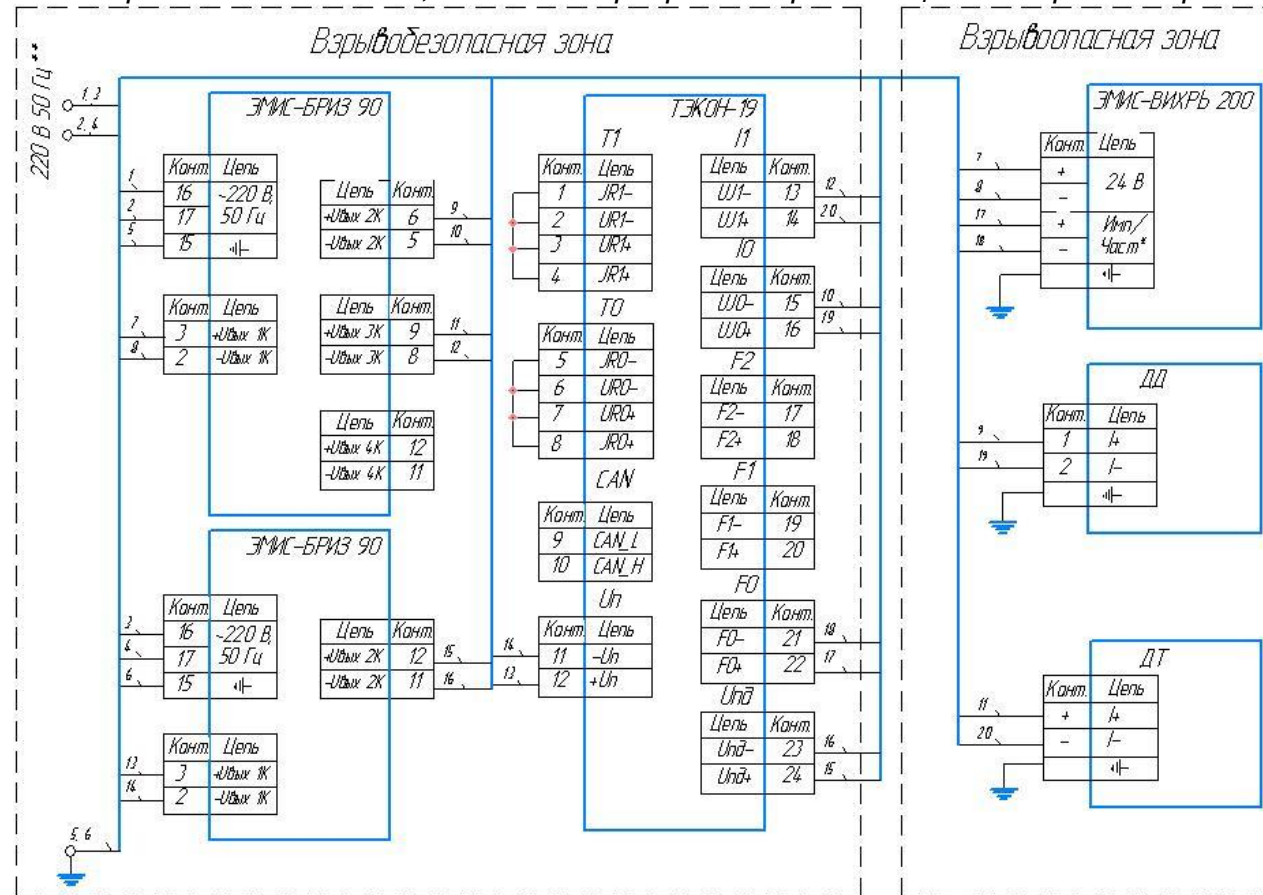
Взрывобезопасная зона

Взрывоопасная зона

220 В 50 Гц**

1, 3
2, 4

ЭМИС-БРИЗ 90

| Конт. | Цепь |
|---|---|
| 16 | ~220 В, 50 Гц |
| 17 | |
| 15 | |

1
2
5

| Цепь | Конт. |
|---|---|
| +Uвых 2К | 6 |
| -Uвых 2К | 5 |

9
10

| Конт. | Цепь |
|---|---|
| 3 | +Uвых 1К |
| 2 | -Uвых 1К |

7
8

| Цепь | Конт. |
|---|---|
| +Uвых 3К | 9 |
| -Uвых 3К | 8 |

11
12

| Цепь | Конт. |
|---|---|
| +Uвых 4К | 12 |
| -Uвых 4К | 11 |

ЭМИС-БРИЗ 90

| Конт. | Цепь |
|---|---|
| 16 | ~220 В, 50 Гц |
| 17 | |
| 15 | |

3
4
6

| Цепь | Конт. |
|---|---|
| +Uвых 2К | 12 |
| -Uвых 2К | 11 |

15
16

| Конт. | Цепь |
|---|---|
| 3 | +Uвых 1К |
| 2 | -Uвых 1К |

13
14

5, 6

ТЭКОН-19

T1

| Конт. | Цепь |
|---|---|
| 1 | JR1- |
| 2 | UR1- |
| 3 | UR1+ |
| 4 | JR1+ |

T0

| Конт. | Цепь |
|---|---|
| 5 | JR0- |
| 6 | UR0- |
| 7 | UR0+ |
| 8 | JR0+ |

CAN

| Конт. | Цепь |
|---|---|
| 9 | CAN_L |
| 10 | CAN_H |

Uп

| Конт. | Цепь |
|---|---|
| 11 | -Uп |
| 12 | +Uп |

14
13

I1

| Цепь | Конт. |
|---|---|
| UI1- | 13 |
| UI1+ | 14 |

12
20

I0

| Цепь | Конт. |
|---|---|
| UI0- | 15 |
| UI0+ | 16 |

10
19

F2

| Цепь | Конт. |
|---|---|
| F2- | 17 |
| F2+ | 18 |

F1

| Цепь | Конт. |
|---|---|
| F1- | 19 |
| F1+ | 20 |

F0

| Цепь | Конт. |
|---|---|
| F0- | 21 |
| F0+ | 22 |

18
17

Uпд

| Цепь | Конт. |
|---|---|
| Uпд- | 23 |
| Uпд+ | 24 |

16
15

ЭМИС-ВИХРЬ 200

| Конт. | Цепь |
|---|---|
| + | 24 В |
| – | |
| + | Имп/Част* |
| – | |

7
8
17
18

ДД

| Конт. | Цепь |
|---|---|
| 1 | I+ |
| 2 | I- |

9
19

ДТ

| Конт. | Цепь |
|---|---|
| + | I+ |
| – | I- |

11
20